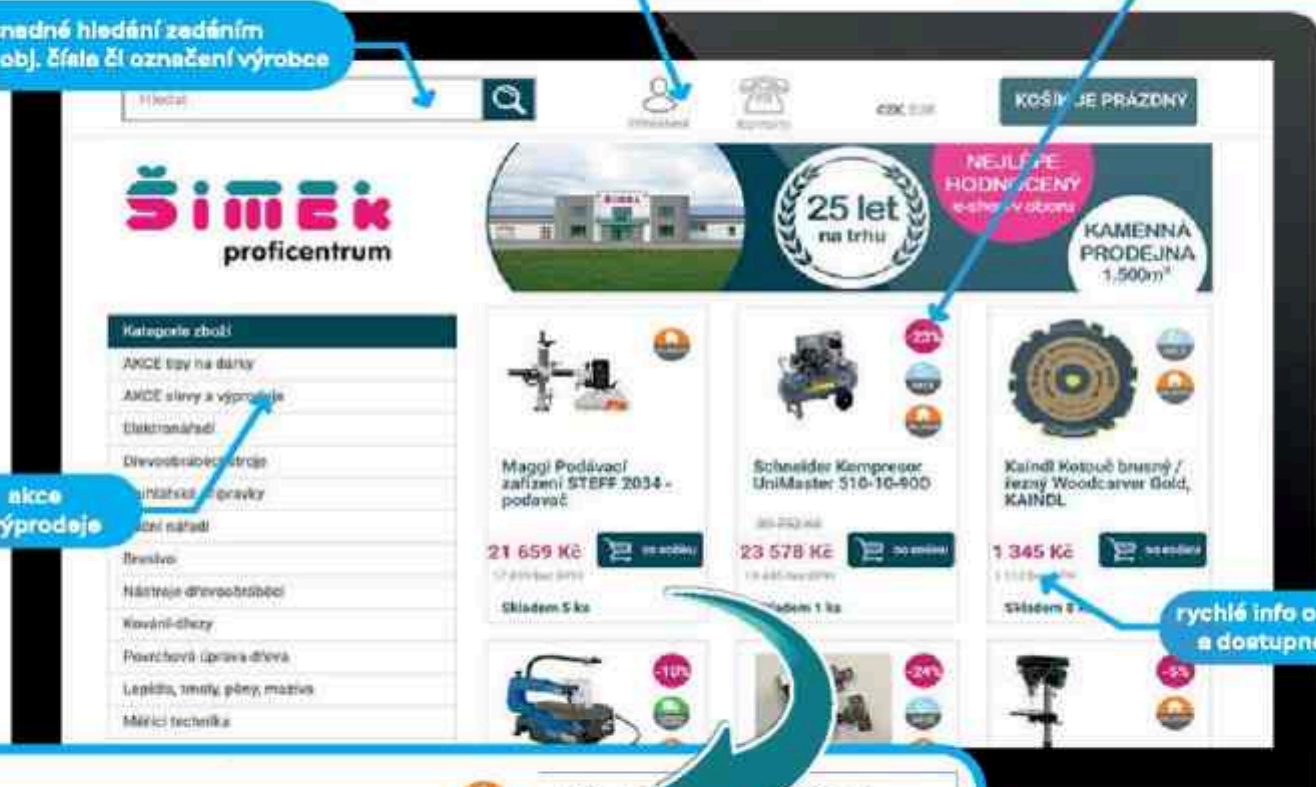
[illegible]nadné hledání zadáním obj. čísla či označení výrobce

Hledat

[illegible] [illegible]

CZK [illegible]

KOŠÍ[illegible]JE PRÁZDNÝ

Šimek proficentrum

25 let na trhu

NEJL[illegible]PE HODN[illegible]CENÝ e-shop v oboru

KAMENNÁ PRODEJNA 1.500m²

Kategorie zboží
AKCE tipy na dárky
AKCE slevy a výprodeje
Elektronářadí
Dřevoobráběcí stroje
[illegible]pínání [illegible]pravky
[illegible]ční nářadí
Brusivo
Nástroje dřevoobráběcí
Kování-dřezy
Povrchová úprava dřeva
Lepidla, tmely, pěny, maziva
Měřicí technika

akce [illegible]ýprodeje

Maggi Podávací zařízení STEFF 2034 - podavač

21 659 Kč

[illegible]

do košíku

Skladem 5 ks

-22%

Schneider Kompresor UniMaster 510-10-90D

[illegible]

23 578 Kč

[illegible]

do košíku

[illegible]adem 1 ks

Kaindl Kotouč brusný / řezný Woodcarver Gold, KAINDL

1 345 Kč

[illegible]

do košíku

Skladem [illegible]

rychlé info o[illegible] a dostupn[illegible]

-10%

-24%

-5%